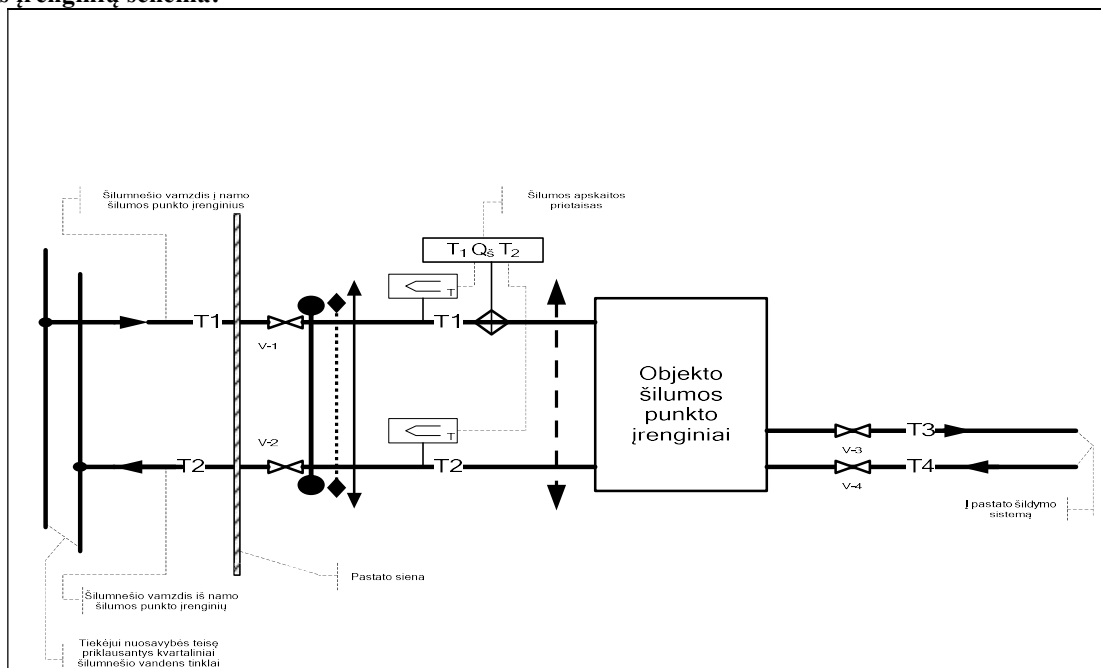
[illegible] įrenginių schema:

Šilumnešio vamzdis į namo šilumos punkto įrenginius

Šilumos apskaitos prietaisas

$T_1$ $Q_š$ $T_2$

T

T1

V-1

T1

Objekto šilumos punkto įrenginiai

V-2

T

T2

T2

T3

V-3

T4

V-4

Į pastato šildymo sistemą

Pastato siena

Šilumnešio vamzdis iš namo šilumos punkto įrenginių

Tiekėjui nuosavybės teise priklausantys kvartaliniai šilumnešio vandens tinklai